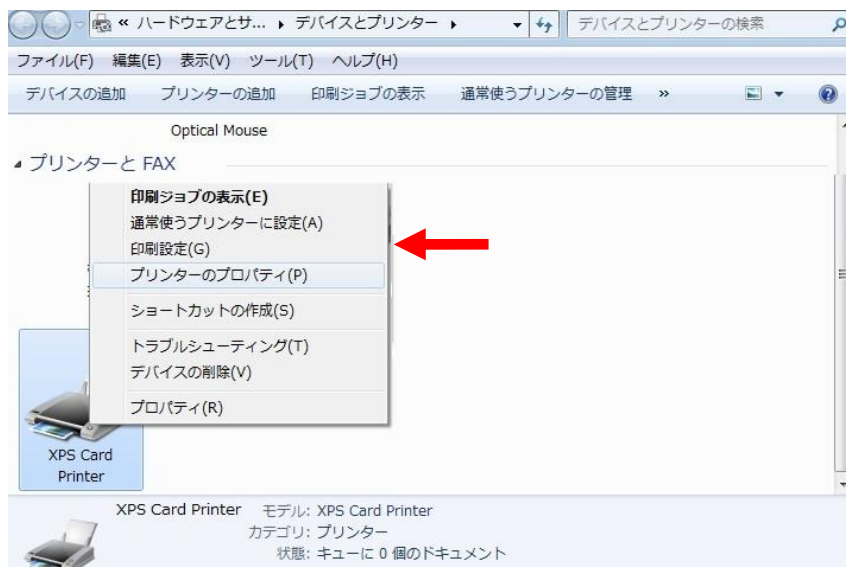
« ハードウェアとサ... ▸ デバイスとプリンター ▸

デバイスとプリンターの検索

ファイル(F) 編集(E) 表示(V) ツール(T) ヘルプ(H)

デバイスの追加 プリンターの追加 印刷ジョブの表示 通常使うプリンターの管理 »

Optical Mouse

プリンターと FAX

印刷ジョブの表示(E)
通常使うプリンターに設定(A)
印刷設定(G)
プリンターのプロパティ(P)
ショートカットの作成(S)
トラブルシューティング(T)
デバイスの削除(V)
プロパティ(R)

XPS Card Printer

XPS Card Printer モデル: XPS Card Printer
カテゴリ: プリンター
状態: キューに 0 個のドキュメント